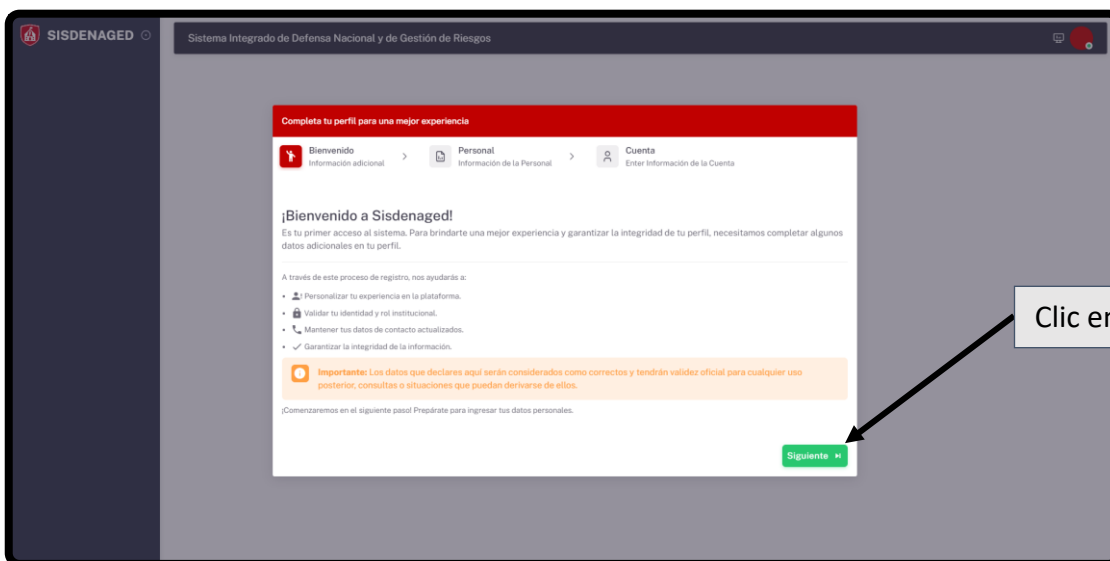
SISDENAGED

Sistema Integrado de Defensa Nacional y de Gestión de Riesgos

Completa tu perfil para una mejor experiencia

Bienvenido
Información adicional

Personal
Información de la Personal

Cuenta
Enter Información de la Cuenta

¡Bienvenido a Sisdenaged!

Es tu primer acceso al sistema. Para brindarte una mejor experiencia y garantizar la integridad de tu perfil, necesitamos completar algunos datos adicionales en tu perfil.

A través de este proceso de registro, nos ayudarás a:

- Personalizar tu experiencia en la plataforma.
- Validar tu identidad y rol institucional.
- Mantener tus datos de contacto actualizados.
- Garantizar la integridad de la información.

Importante: Los datos que declares aquí serán considerados como correctos y tendrán validez oficial para cualquier uso posterior, consultas o situaciones que puedan derivarse de ellos.

¡Comenzaremos en el siguiente paso! Prepárate para ingresar tus datos personales.

Siguiente

Clic er